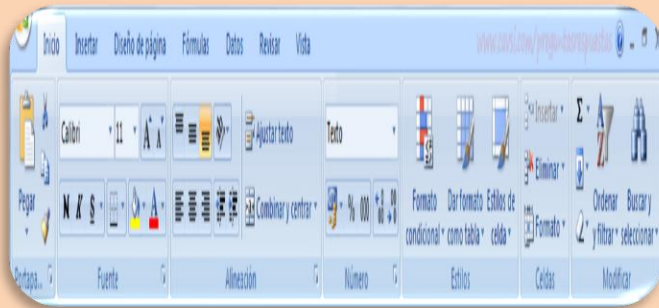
Inicio Insertar Diseño de página Fórmulas Datos Revisar Vista

www.ceisi.com/preguntasrespuestas

Pegar

Calibri 11 A A

N K S A

Ajustar texto

Combinar y centrar

Texto

% 000

Formato condicional

Dar formato como tabla

Estilos de celda

Insertar

Eliminar

Formato

Σ

Ordenar y filtrar

Buscar y seleccionar

Portapa...

Fuente

Alineación

Número

Estilos

Celdas

Modificar